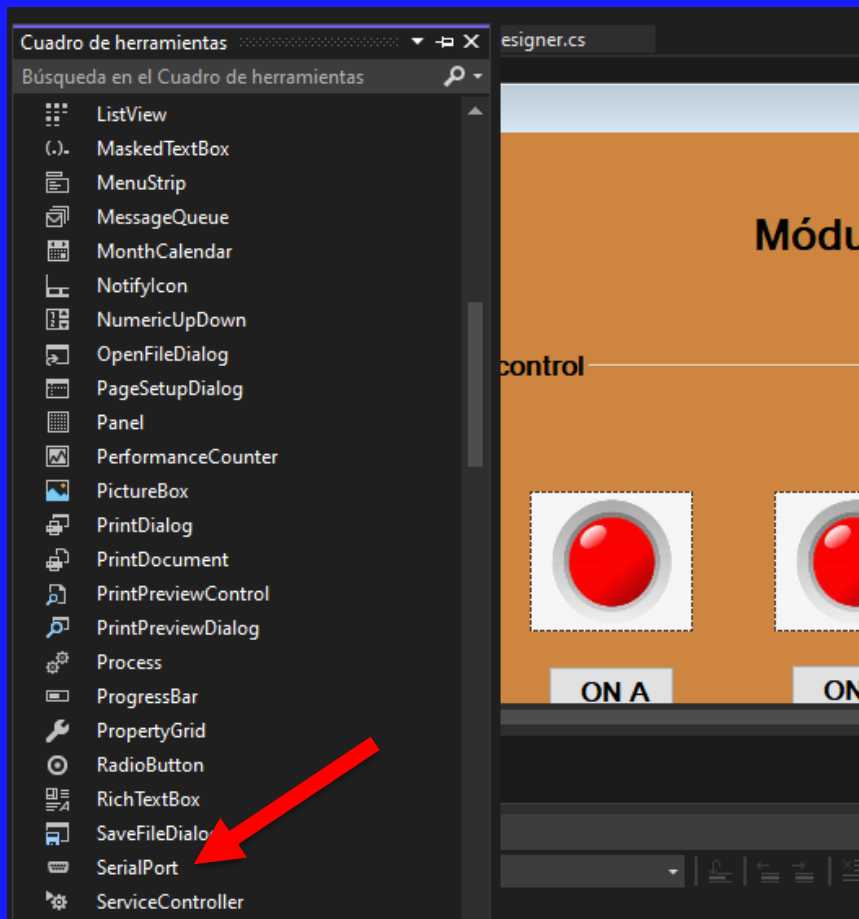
Cuadro de herramientas
Búsqueda en el Cuadro de herramientas
ListView
MaskedTextBox
MenuStrip
MessageQueue
MonthCalendar
NotifyIcon
NumericUpDown
OpenFileDialog
PageSetupDialog
Panel
PerformanceCounter
PictureBox
PrintDialog
PrintDocument
PrintPreviewControl
PrintPreviewDialog
Process
ProgressBar
PropertyGrid
RadioButton
RichTextBox
SaveFileDialo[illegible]
SerialPort
ServiceController

esigner.cs
Módu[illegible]
control
ON A
ON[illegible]